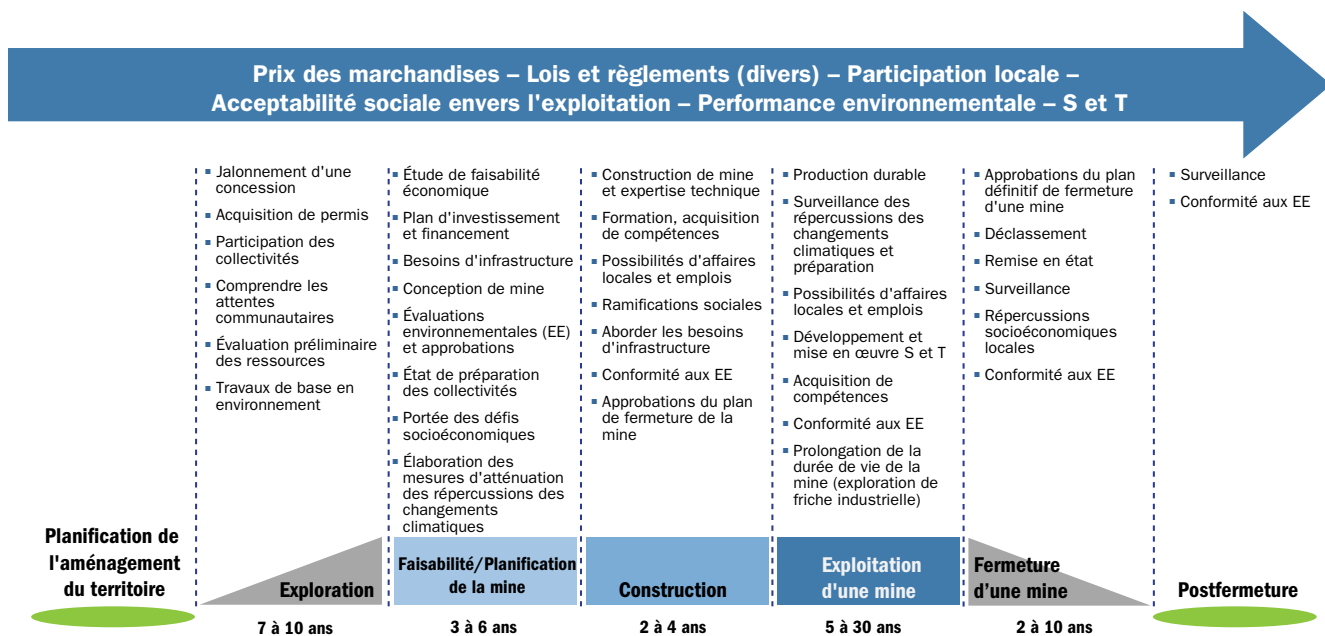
Prix des marchandises – Lois et règlements (divers) – Participation locale – Acceptabilité sociale envers l'exploitation – Performance environnementale – S et T

- Jalonnement d'une concession
- Acquisition de permis
- Participation des collectivités
- Comprendre les attentes communautaires
- Évaluation préliminaire des ressources
- Travaux de base en environnement

- Étude de faisabilité économique
- Plan d'investissement et financement
- Besoins d'infrastructure
- Conception de mine
- Évaluations environnementales (EE) et approbations
- État de préparation des collectivités
- Portée des défis socioéconomiques
- Élaboration des mesures d'atténuation des répercussions des changements climatiques

- Construction de mine et expertise technique
- Formation, acquisition de compétences
- Possibilités d'affaires locales et emplois
- Ramifications sociales
- Aborder les besoins d'infrastructure
- Conformité aux EE
- Approbations du plan de fermeture de la mine

- Production durable
- Surveillance des répercussions des changements climatiques et préparation
- Possibilités d'affaires locales et emplois
- Développement et mise en œuvre S et T
- Acquisition de compétences
- Conformité aux EE
- Prolongation de la durée de vie de la mine (exploration de friche industrielle)

- Approbations du plan définitif de fermeture d'une mine
- Déclassement
- Remise en état
- Surveillance
- Répercussions socioéconomiques locales
- Conformité aux EE

- Surveillance
- Conformité aux EE

Planification de l'aménagement du territoire

Exploration
7 à 10 ans

Faisabilité/Planification de la mine
3 à 6 ans

Construction
2 à 4 ans

Exploitation d'une mine
5 à 30 ans

Fermeture d'une mine
2 à 10 ans

Postfermeture